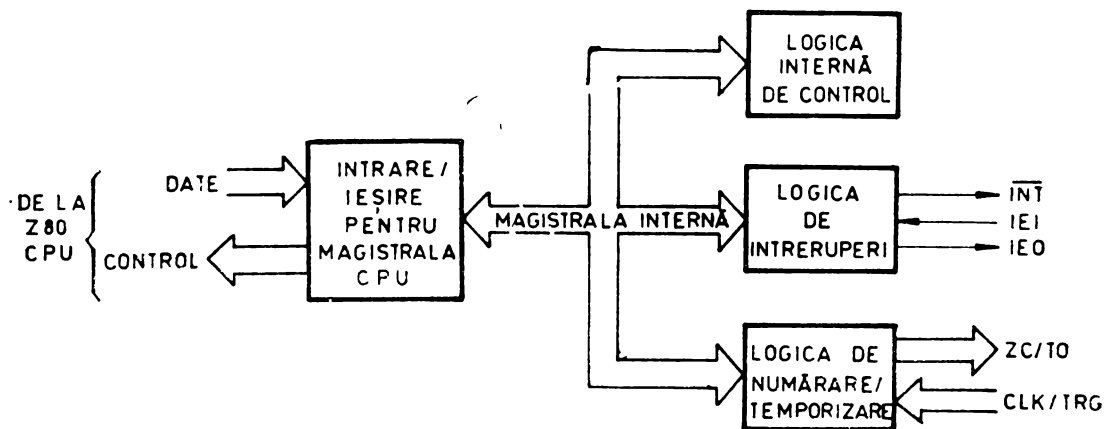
DE LA Z80 CPU

DATE

CONTROL

INTRARE/ IEȘIRE PENTRU MAGISTRALA CPU

MAGISTRALA INTERNĂ

LOGICA INTERNĂ DE CONTROL

LOGICA DE INTRERUPERI

$\overline{INT}$

IEI

IEO

LOGICA DE NUMĂRARE/ TEMPORIZARE

ZC/TO

CLK/TRG